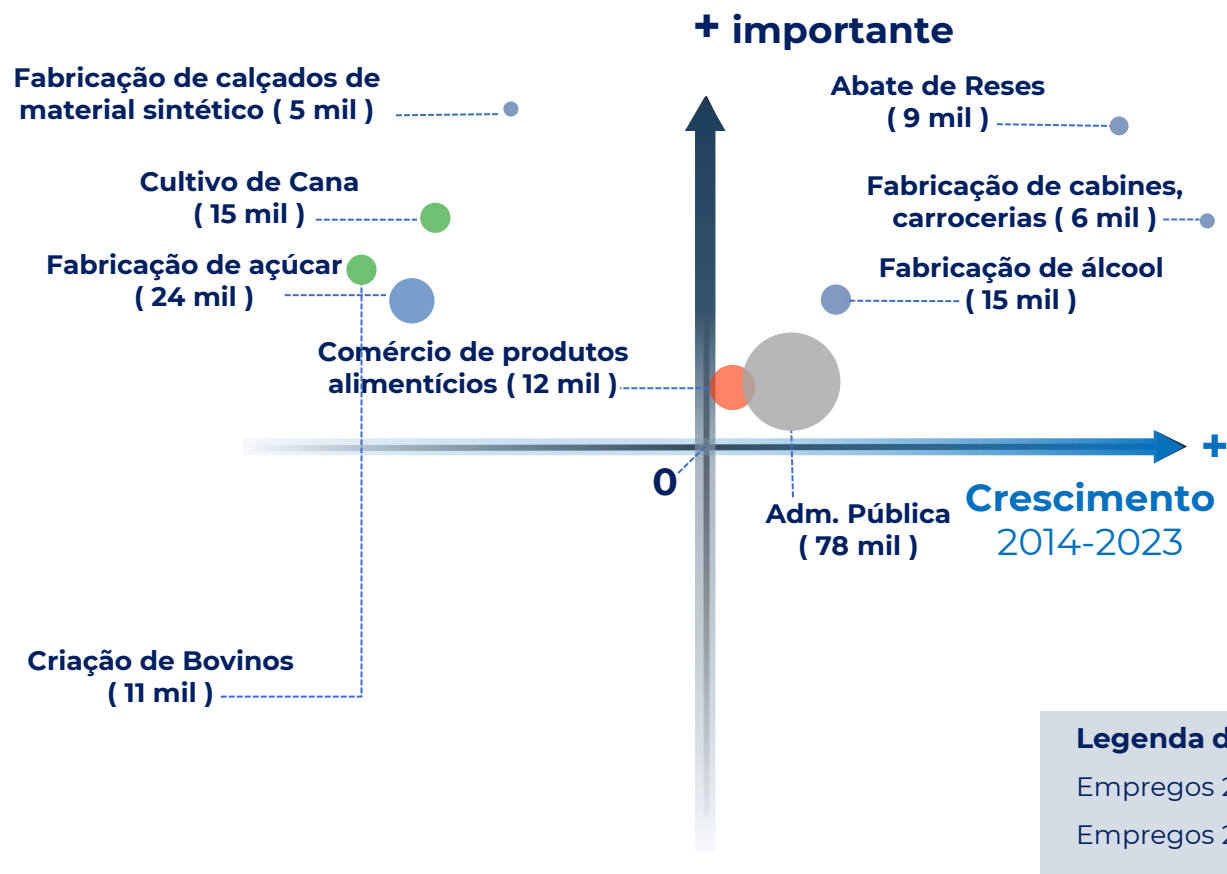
+ importante

Fabricação de calçados de material sintético ( 5 mil )

Abate de Reses ( 9 mil )

Cultivo de Cana ( 15 mil )

Fabricação de cabines, carrocerias ( 6 mil )

Fabricação de açúcar ( 24 mil )

Fabricação de álcool ( 15 mil )

Comércio de produtos alimentícios ( 12 mil )

+

0

Adm. Pública ( 78 mil )

Crescimento 2014-2023

Criação de Bovinos ( 11 mil )

Legenda d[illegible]

Empregos 2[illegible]

Empregos 2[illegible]